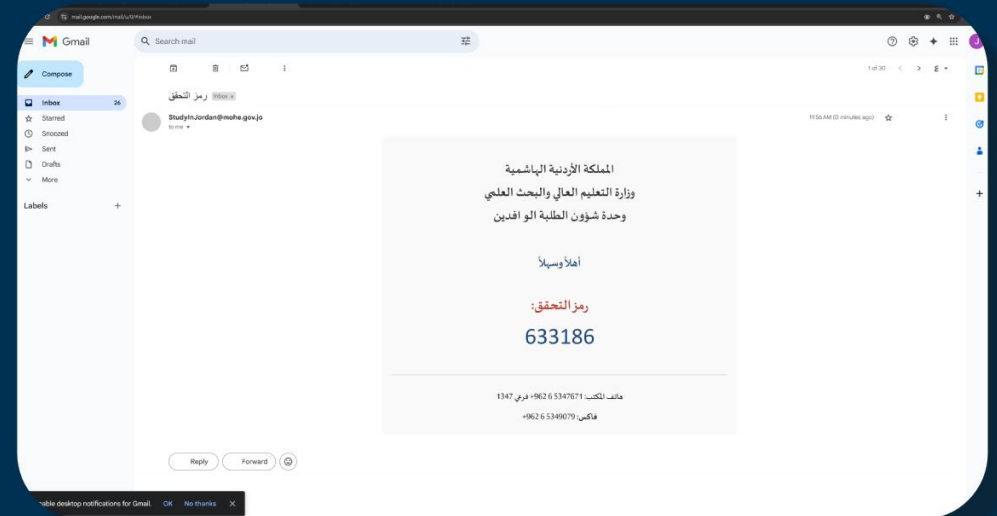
mail.google.com/mail/u/0/#inbox

Gmail

Search mail

Compose

Inbox 26
Starred
Snoozed
Sent
Drafts
More

Labels +

1 of 30

رمز التحقق Inbox ×

StudyInJordan@mohe.gov.jo
to me

11:56 AM (0 minutes ago)

المملكة الأردنية الهاشمية
وزارة التعليم العالي والبحث العلمي
وحدة شؤون الطلبة الو افدين

أهلاً وسهلاً

رمز التحقق:
633186

هاتف المكتب: 5347671 6 962+ فرعي 1347
فاكس: 5349079 6 962+

Reply
Forward

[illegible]nable desktop notifications for Gmail. OK No thanks ×